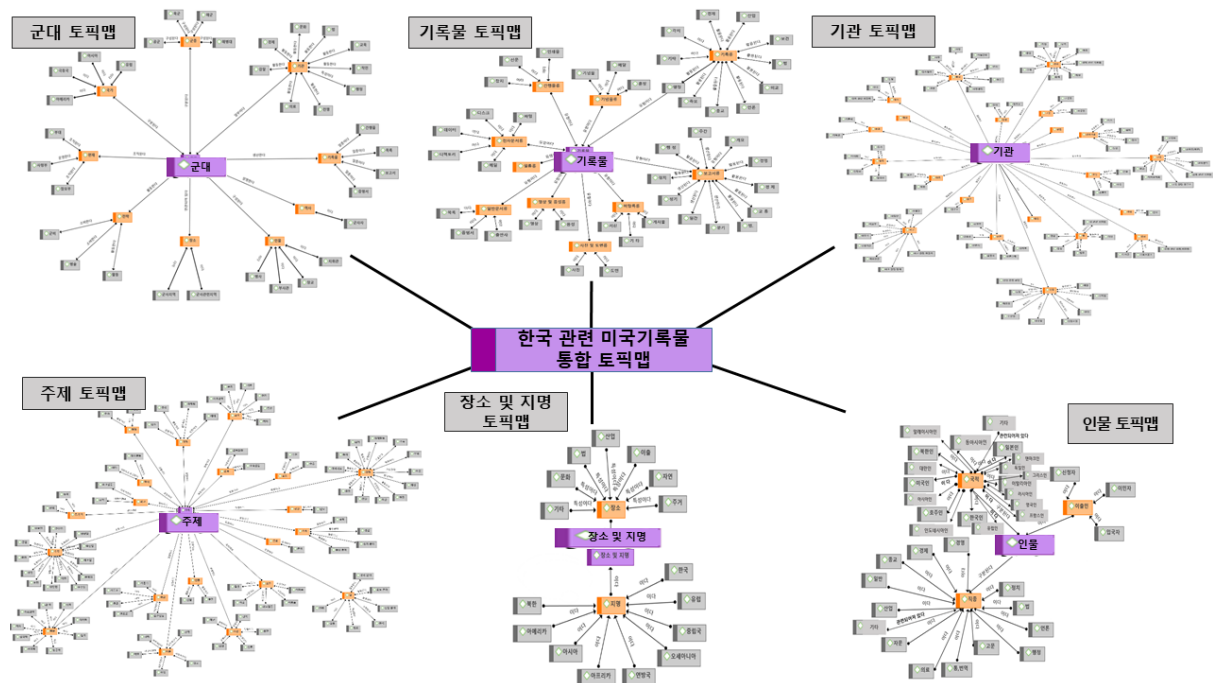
군대 토픽맵

기록물 토픽맵

기관 토픽맵

군대

기록물

기관

한국 관련 미국기록물 통합 토픽맵

주제 토픽맵

장소 및 지명 토픽맵

인물 토픽맵

주제

장소 및 지명

인물

장소

지명

법

문화

기타

산업

의료

자연

주거

한국

유럽

중림국

오세아니아

연합국

아프리카

아시아

아메리카

북한

국적

직업

미국인

한국인

이종인

외국인

입국자

일반

선정

기타

지관

정치

법

언론

교류

명령

의료

통·번역